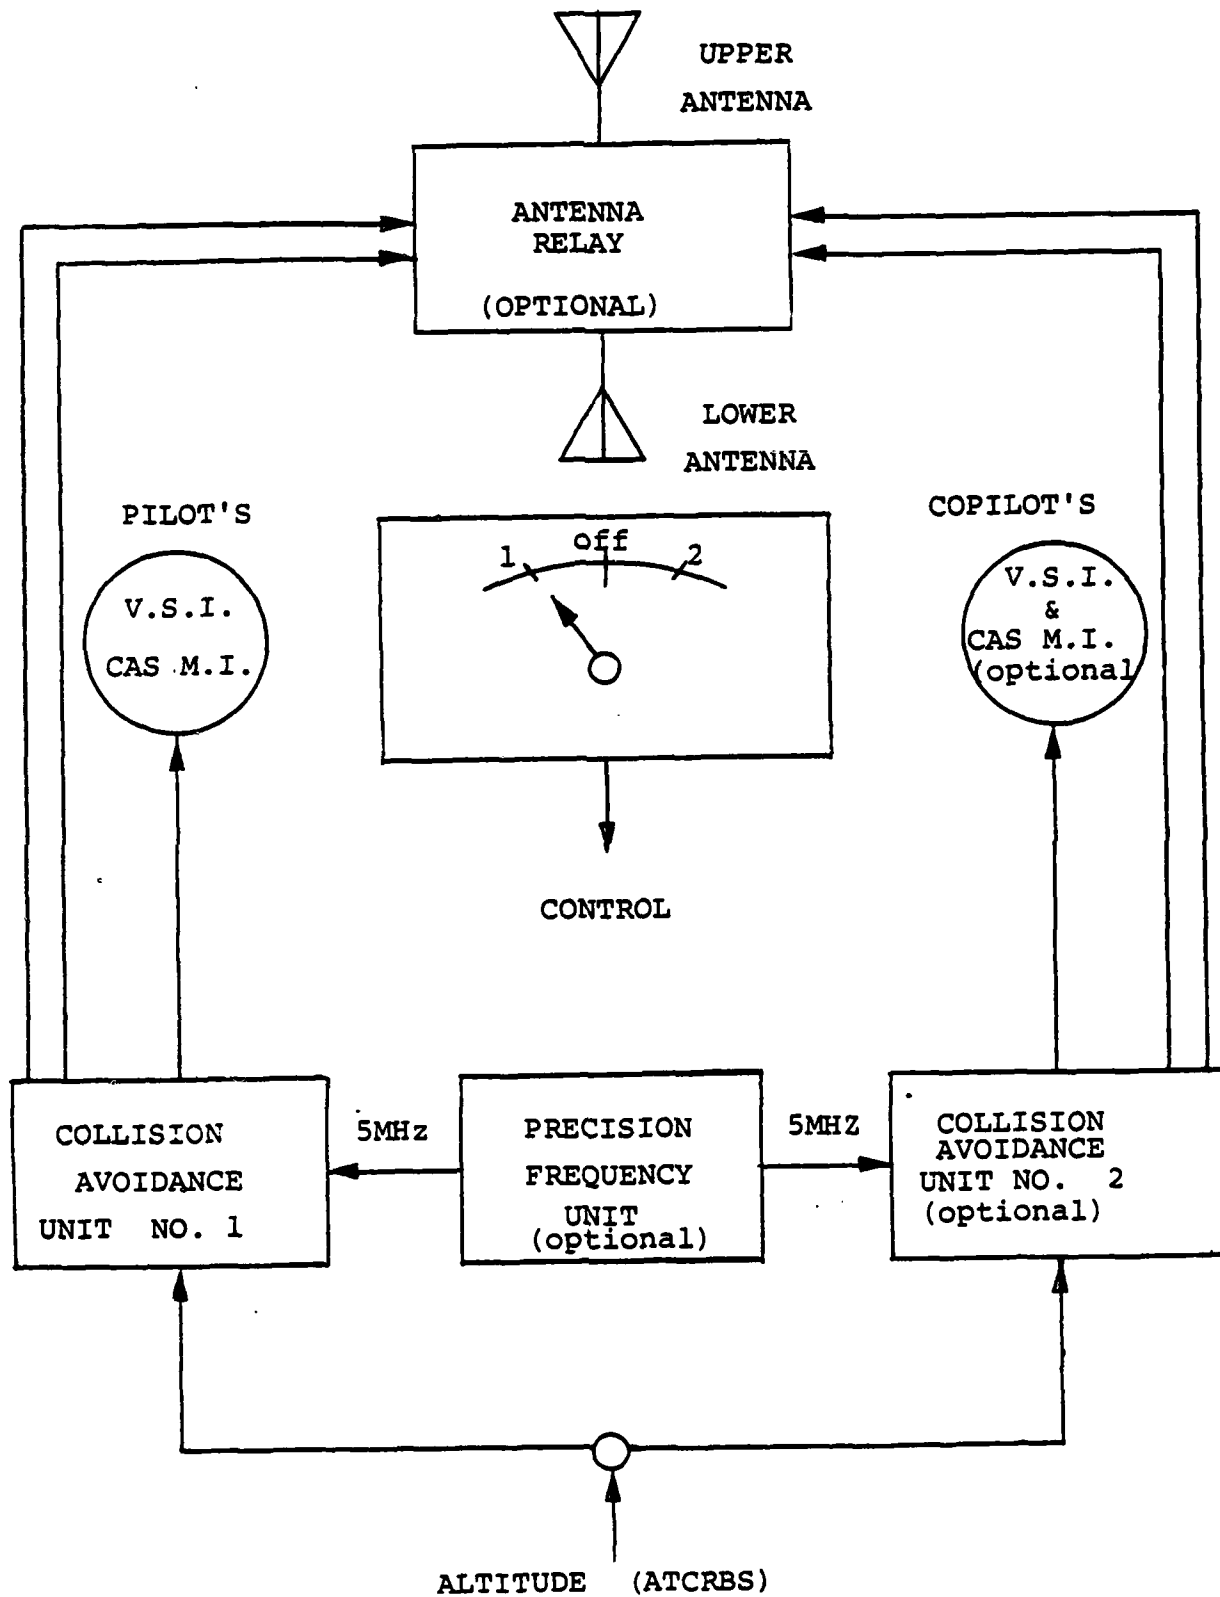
UPPER ANTENNA

ANTENNA RELAY

(OPTIONAL)

LOWER ANTENNA

PILOT'S

V.S.I.
CAS M.I.

1 off 2

COPILOT'S

V.S.I.
&
CAS M.I.
(optional

CONTROL

COLLISION AVOIDANCE UNIT NO. 1

5MHz

PRECISION FREQUENCY UNIT (optional)

5MHZ

COLLISION AVOIDANCE UNIT NO. 2 (optional)

ALTITUDE (ATCRBS)